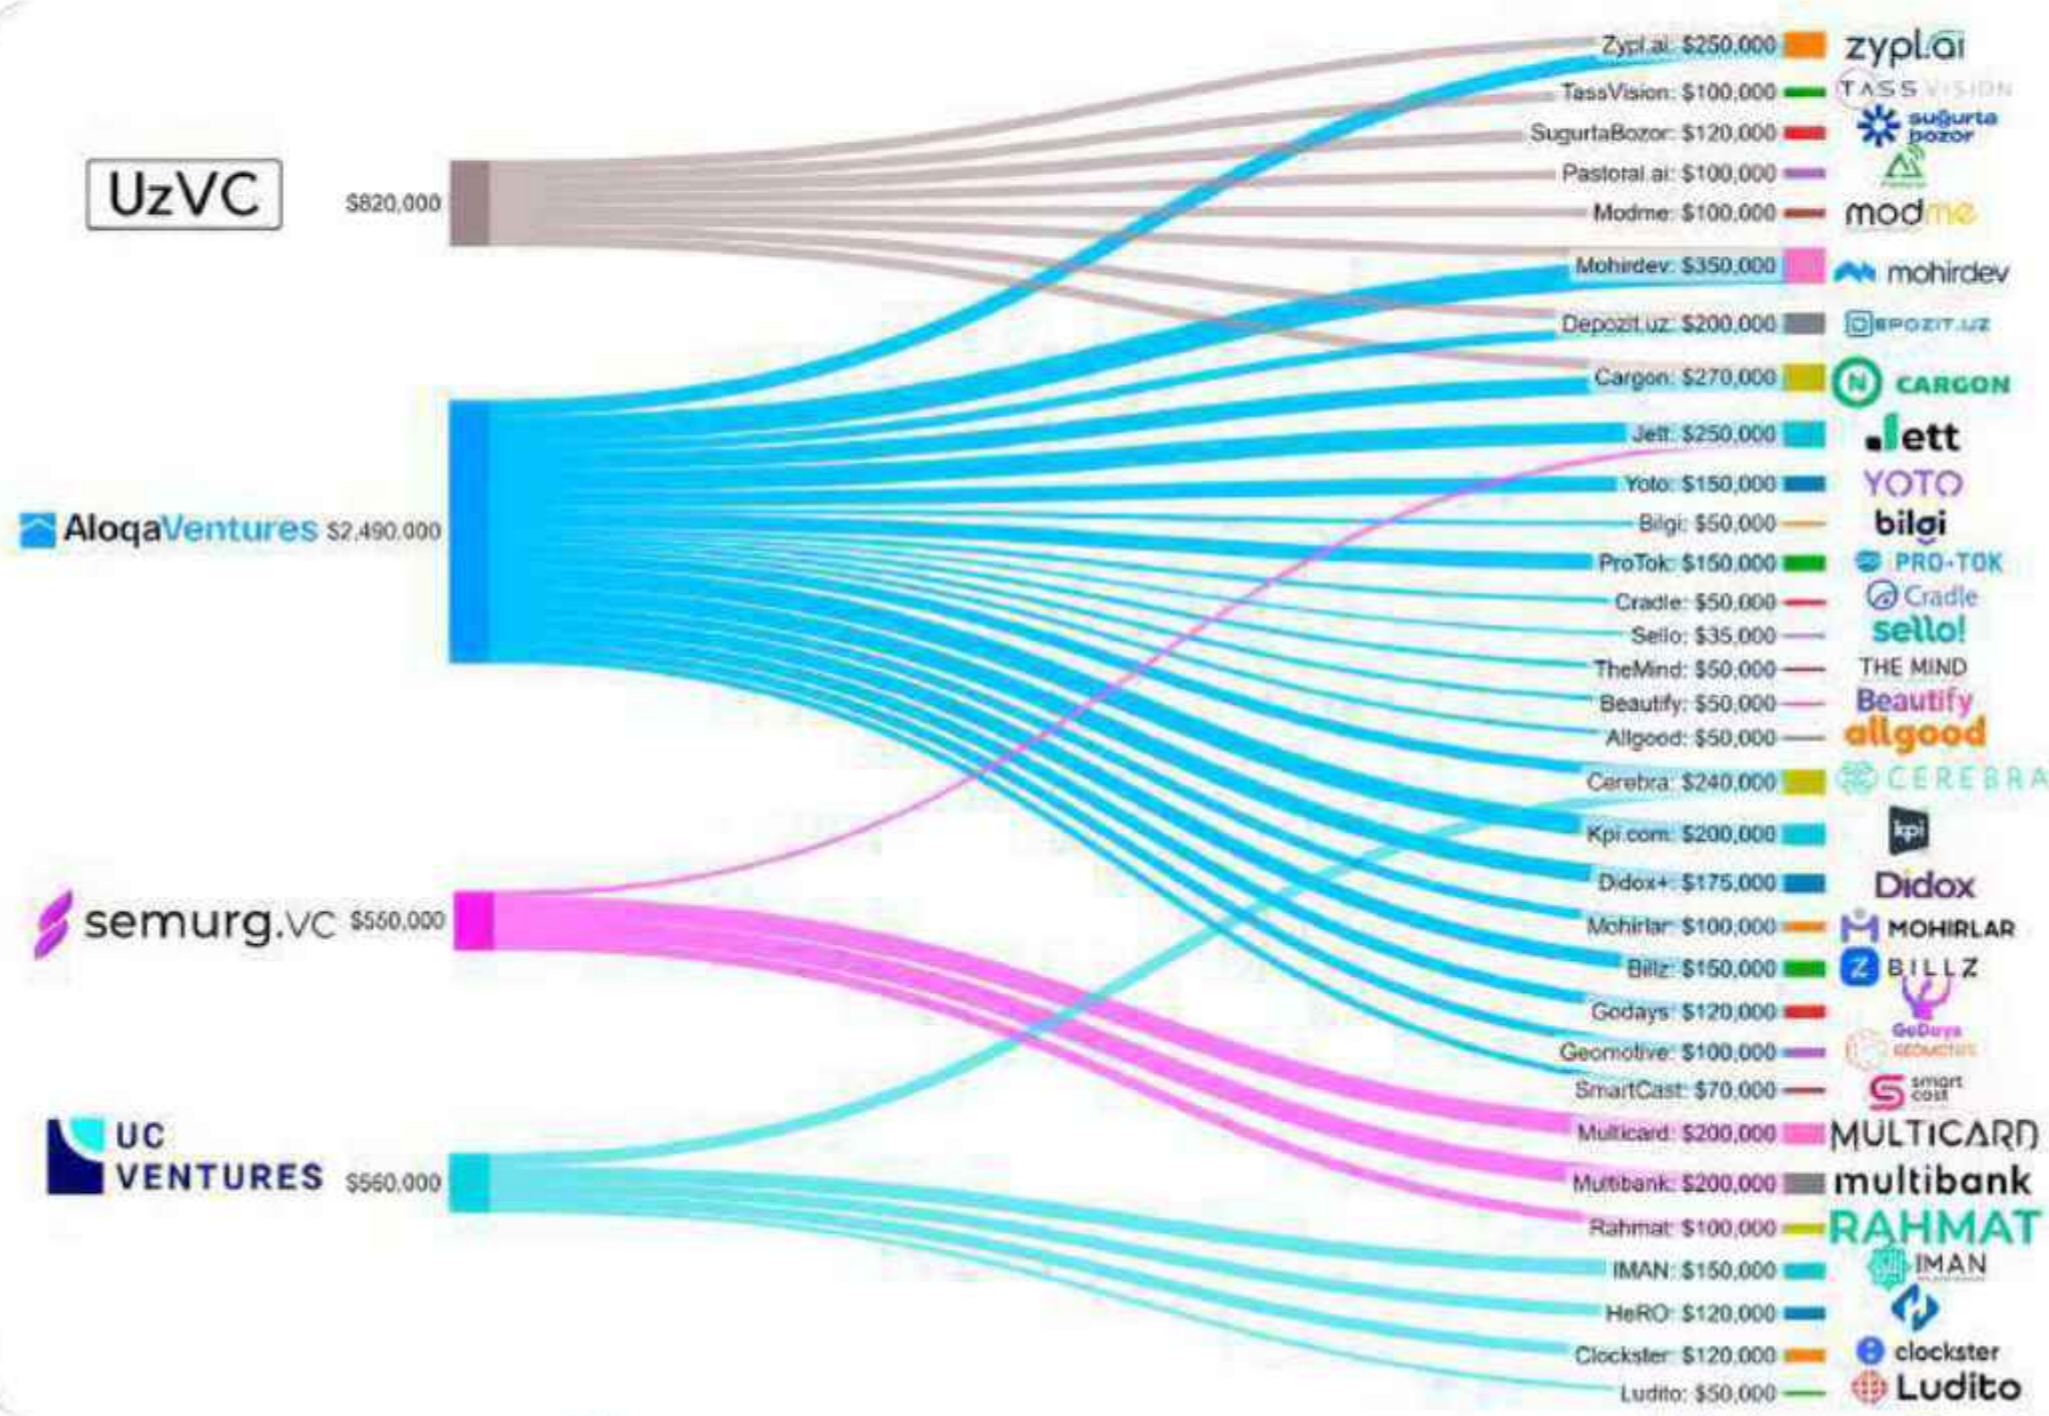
UzVC $820,000

AloqaVentures $2,490,000

semurg.VC $550,000

UC VENTURES $560,000

Zypl.ai: $250,000 zypl.ai
TassVision: $100,000 TASS VISION
SugurtaBozor: $120,000 sugurta bozor
Pastoral.ai: $100,000
Modme: $100,000 modme
Mohirdev: $350,000 mohirdev
Depozit.uz: $200,000 DEPOZIT.UZ
Cargon: $270,000 CARGON
Jett: $250,000 Jett
Yoto: $150,000 YOTO
Bilgi: $50,000 bilgi
ProTok: $150,000 PRO-TOK
Cradle: $50,000 Cradle
Sello: $35,000 sello!
TheMind: $50,000 THE MIND
Beautify: $50,000 Beautify
Allgood: $50,000 allgood
Cerebra: $240,000 CEREBRA
Kpi.com: $200,000 kpi
Didox+: $175,000 Didox
Mohirlar: $100,000 MOHIRLAR
Billz: $150,000 BILLZ
Godays: $120,000 GoDays
Geomotive: $100,000 GEOMOTIVE
SmartCast: $70,000 smart cast
Multicard: $200,000 MULTICARD
Multibank: $200,000 multibank
Rahmat: $100,000 RAHMAT
IMAN: $150,000 IMAN
HeRO: $120,000
Clockster: $120,000 clockster
Ludito: $50,000 Ludito